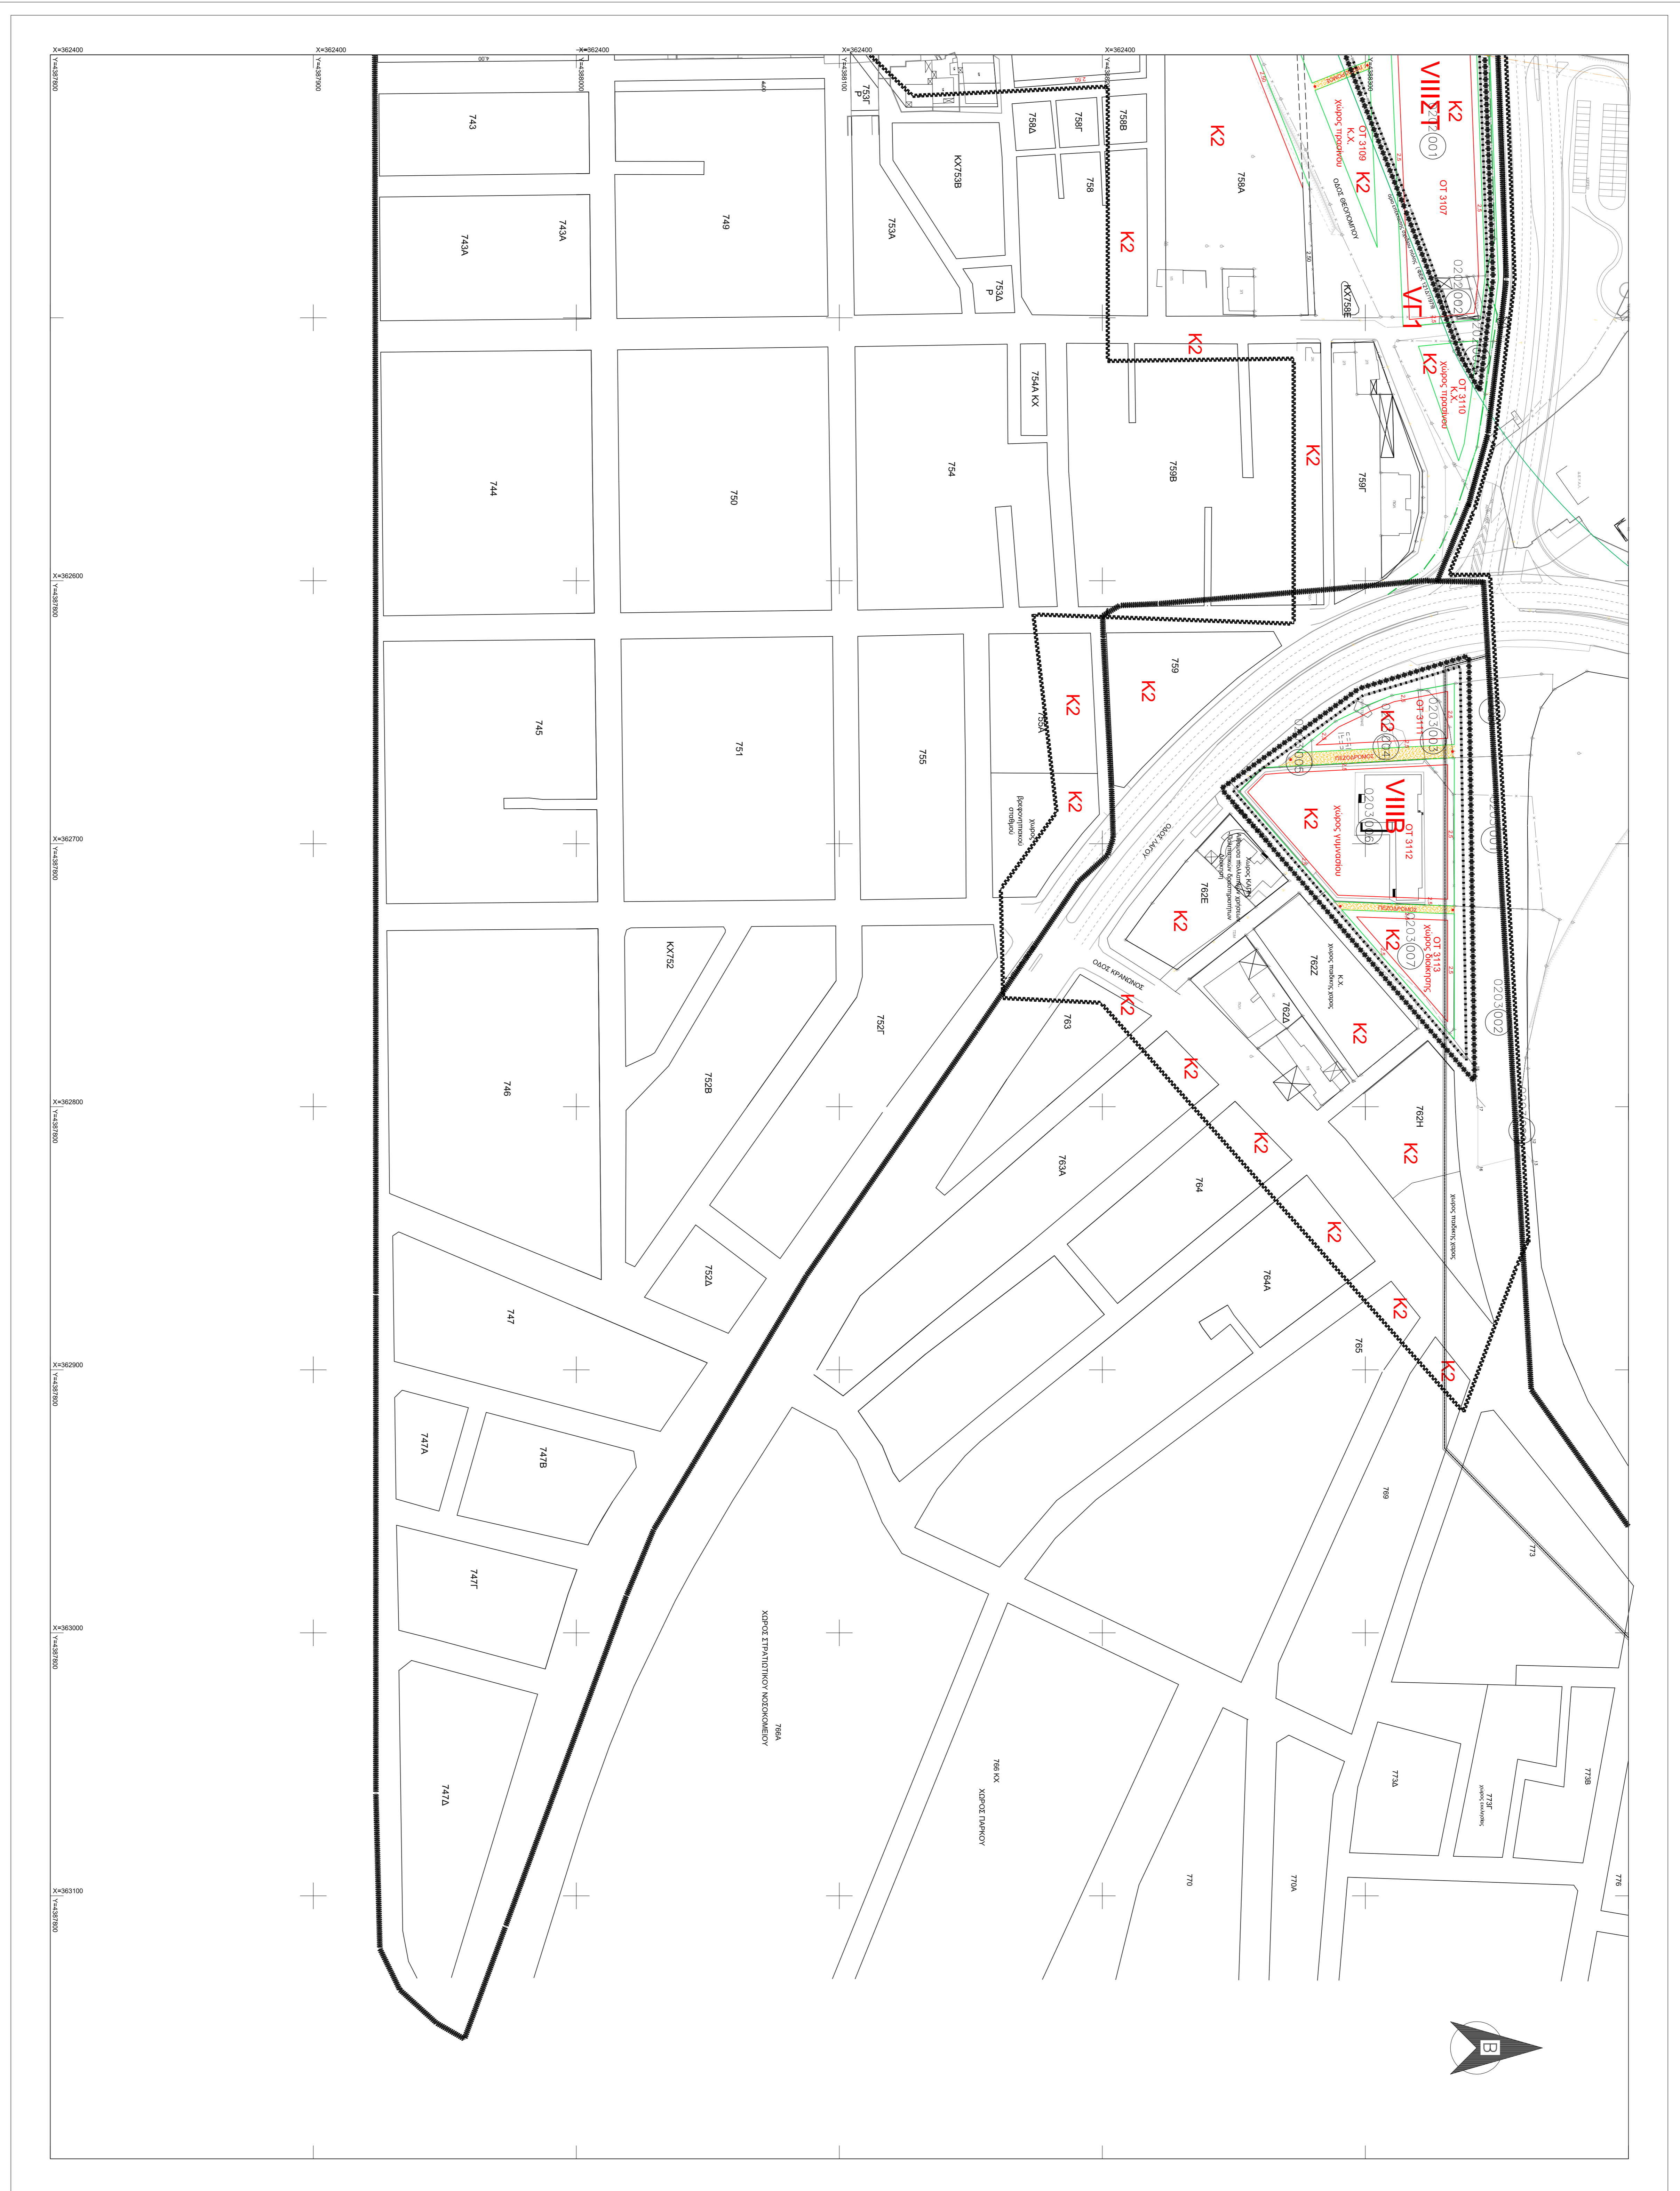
X=362400
X=362400
X=362400
X=362400
X=362400
Y=4387800
X=362600
Y=4387800
X=362700
Y=4387800
X=362800
Y=4387800
X=362900
Y=4387800
X=363000
Y=4387800
X=363100
Y=4387800

743
743Α
743Α
749
753Γ Ρ
ΚΧ753Β
753Α
753Δ Ρ
758Δ
758Γ
758Β
758
758Α
K2
K2
K2
K2
VIIIΣ1
OT 3107
OT 3109
Κ.Χ.
χώρος πρασίνου
ΟΔΟΣ ΘΕΟΣΚΑΡΙΟΥ
ΚΧ759Ε
VΓ1
K2
OT 3110
Κ.Χ.
χώρος πρασίνου
0203001
0203002
744
750
754
754Α ΚΧ
759Β
K2
759Γ
745
751
755
756Α
K2
759
K2
K2
χώρος βρεφονηπιακού σταθμού
K2
OT 3111
0203003
0203004
0203005
ΠΕΖΟΔΡΟΜΟΣ
VIIIΒ
0203006
OT 3112
χώρος γυμναστηρίου
K2
ΟΔΟΣ ΛΑΓΟΥ
762Ε
K2
ΠΕΖΟΔΡΟΜΟΣ
K2
0203007
OT 3113
χώρος άθλησης
762Ζ
Κ.Χ.
χώρος παιδικής χαράς
ΚΧ752
ΟΔΟΣ ΚΡΑΝΩΝΟΣ
K2
763
762Δ
K2
752Γ
746
752Β
K2
763Α
764
K2
762Η
K2
752Δ
764Α
K2
747
765
K2
747Α
747Β
769
773
747Γ
ΧΩΡΟΣ ΣΤΡΑΤΙΩΤΙΚΟΥ ΝΟΣΟΚΟΜΕΙΟΥ
766Α
766 ΚΧ
ΧΩΡΟΣ ΠΑΡΚΟΥ
747Δ
773Δ
773Γ
773Β
770
770Α
776
Β